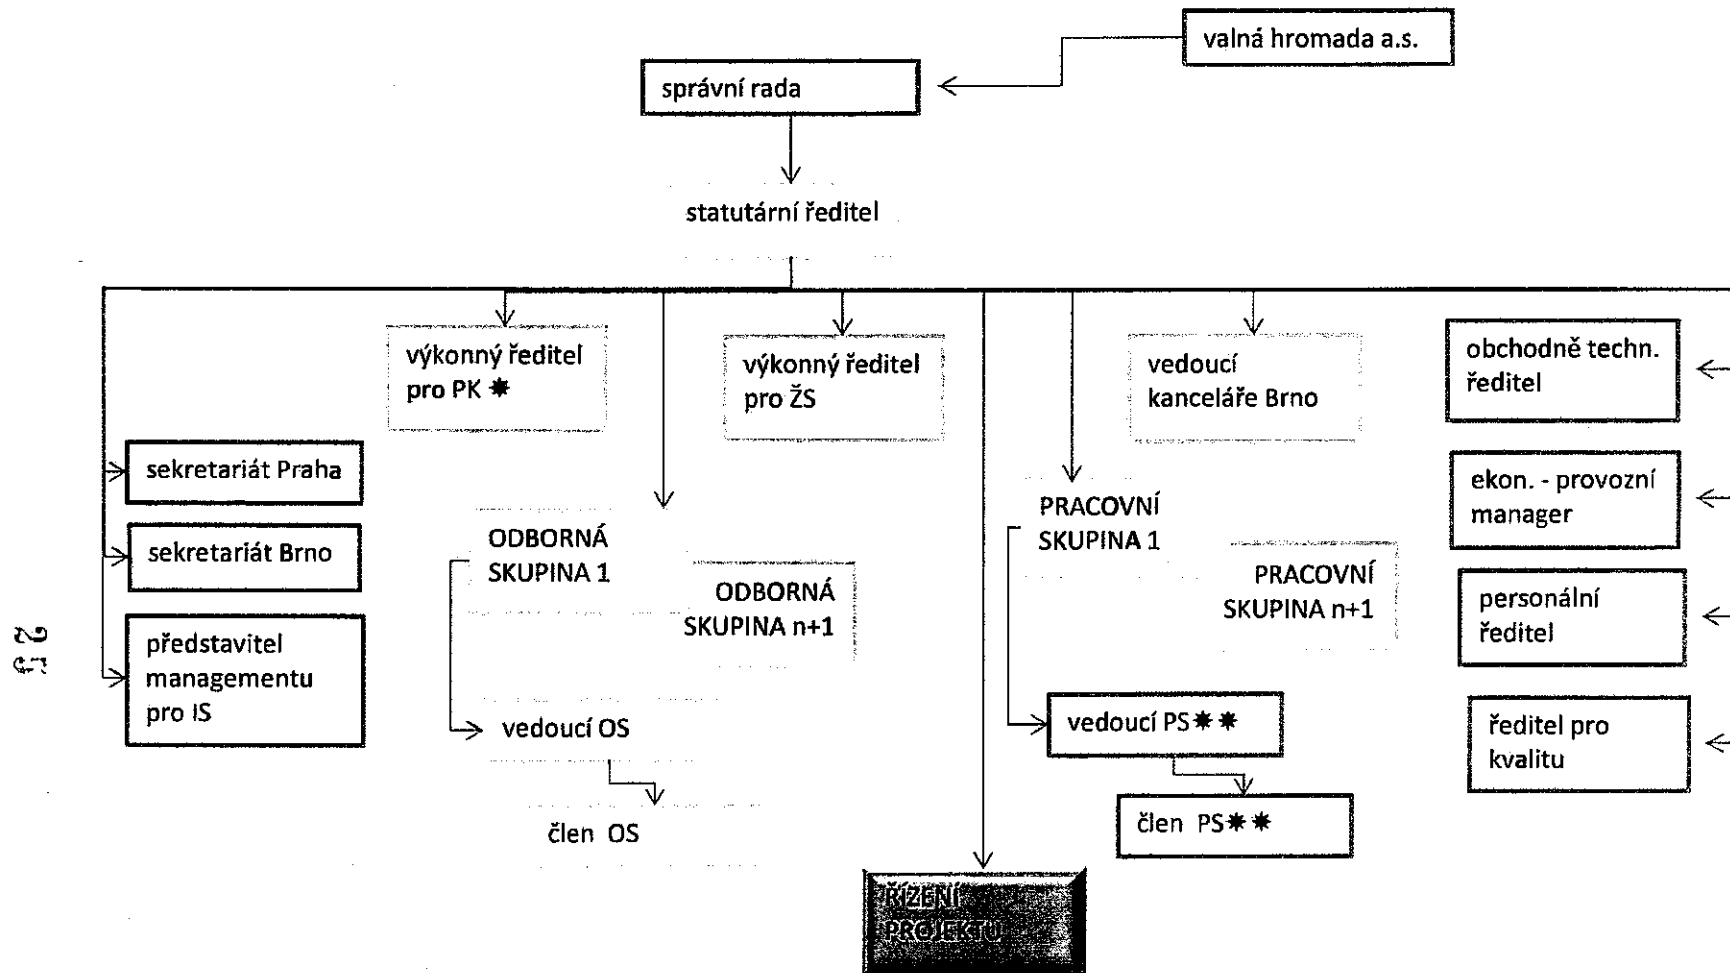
valná hromada a.s.

správní rada

statutární ředitel

výkonný ředitel pro PK ✱

výkonný ředitel pro ŽS

vedoucí kanceláře Brno

obchodně techn. ředitel

sekretariát Praha

sekretariát Brno

představitel managementu pro IS

ODBORNÁ SKUPINA 1

ODBORNÁ SKUPINA n+1

vedoucí OS

člen OS

PRACOVNÍ SKUPINA 1

PRACOVNÍ SKUPINA n+1

vedoucí PS✱✱

člen PS✱✱

ekon. - provozní manager

personální ředitel

ředitel pro kvalitu

ŘÍZENÍ PROJEKTU

215